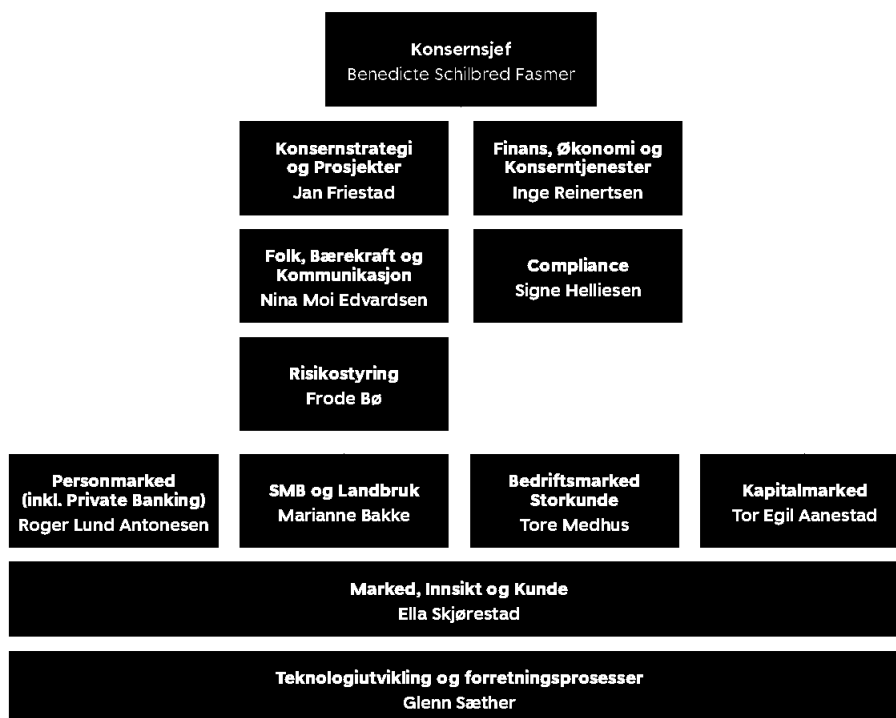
Konsernsjef
Benedicte Schilbred Fasmer

Konsernstrategi og Prosjekter
Jan Friestad

Finans, Økonomi og Konserntjenester
Inge Reinertsen

Folk, Bærekraft og Kommunikasjon
Nina Moi Edvardsen

Compliance
Signe Helliesen

Risikostyring
Frode Bø

Personmarked (inkl. Private Banking)
Roger Lund Antonesen

SMB og Landbruk
Marianne Bakke

Bedriftsmarked Storkunde
Tore Medhus

Kapitalmarked
Tor Egil Aanestad

Marked, Innsikt og Kunde
Ella Skjørestad

Teknologiutvikling og forretningsprosesser
Glenn Sæther